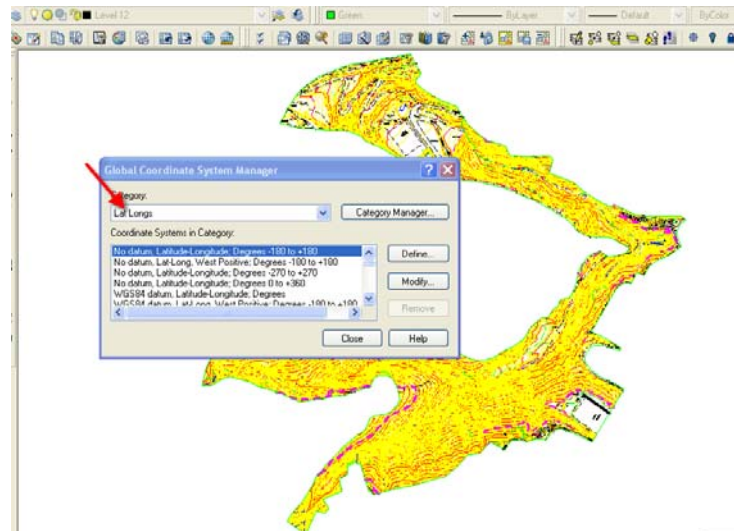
Level 12
Green
ByLayer
Default
ByColor

Global Coordinate System Manager
Category:
Lat Longs
Category Manager...
Coordinate Systems in Category:
No datum, Latitude-Longitude; Degrees -180 to +180
No datum, Lat-Long, West Positive; Degrees -180 to +180
No datum, Latitude-Longitude; Degrees -270 to +270
No datum, Latitude-Longitude; Degrees 0 to +360
WGS84 datum, Latitude-Longitude; Degrees
WGS84 datum, Lat-Long, West Positive; Degrees -180 to +180
Define...
Modify...
Remove
Close
Help